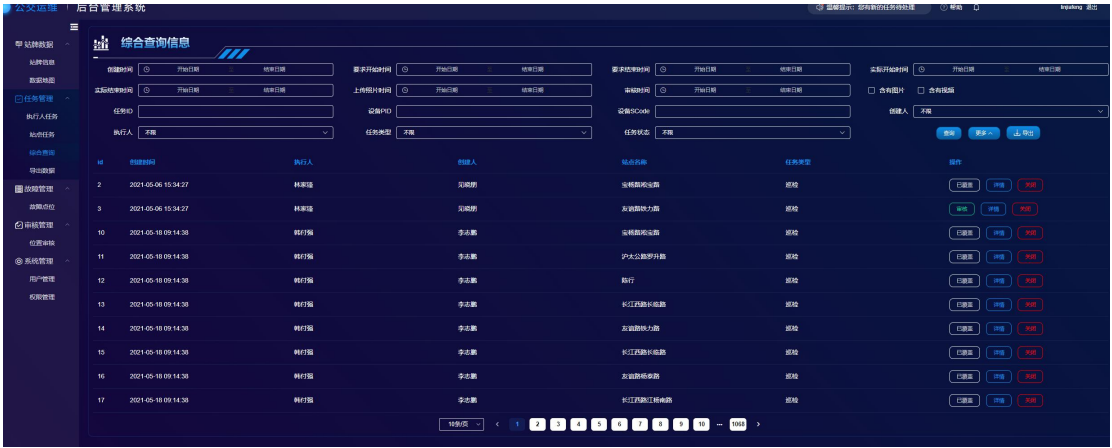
公交运维 | 后台管理系统

温馨提示：您有新的任务待处理 ⓘ帮助 linjiahong 退出

站牌数据
站牌信息
数据地图
任务管理
执行人任务
站点任务
综合查询
导出数据
故障管理
故障点位
审核管理
位置审核
系统管理
用户管理
权限管理

综合查询信息

创建时间 开始日期 结束日期 要求开始时间 开始日期 结束日期 要求结束时间 开始日期 结束日期 实际开始时间 开始日期 结束日期
实际结束时间 开始日期 结束日期 上传照片时间 开始日期 结束日期 审核时间 开始日期 结束日期 含有图片 含有视频
任务ID 设备PID 设备SCode 创建人 不限
执行人 不限 任务类型 不限 任务状态 不限
查询 更多 导出

| id | 创建时间 | 执行人 | 创建人 | 站点名称 | 任务类型 | 操作 |
|---|---|---|---|---|---|---|
| 2 | 2021-05-06 15:34:27 | 林家瑛 | 刘晓朋 | 宝桥路地宝路 | 巡检 | 已撤案 详情 关闭 |
| 3 | 2021-05-06 15:34:27 | 林家瑛 | 刘晓朋 | 友谊路铁力路 | 巡检 | 审核 详情 关闭 |
| 10 | 2021-05-18 09:14:38 | 韩灯强 | 李志鹏 | 宝桥路地宝路 | 巡检 | 已撤案 详情 关闭 |
| 11 | 2021-05-18 09:14:38 | 韩灯强 | 李志鹏 | 沪太公路罗升路 | 巡检 | 已撤案 详情 关闭 |
| 12 | 2021-05-18 09:14:38 | 韩灯强 | 李志鹏 | 陈行 | 巡检 | 已撤案 详情 关闭 |
| 13 | 2021-05-18 09:14:38 | 韩灯强 | 李志鹏 | 长江西路长临路 | 巡检 | 已撤案 详情 关闭 |
| 14 | 2021-05-18 09:14:38 | 韩灯强 | 李志鹏 | 友谊路铁力路 | 巡检 | 已撤案 详情 关闭 |
| 15 | 2021-05-18 09:14:38 | 韩灯强 | 李志鹏 | 长江西路长临路 | 巡检 | 已撤案 详情 关闭 |
| 16 | 2021-05-18 09:14:38 | 韩灯强 | 李志鹏 | 友谊路杨泰路 | 巡检 | 已撤案 详情 关闭 |
| 17 | 2021-05-18 09:14:38 | 韩灯强 | 李志鹏 | 长江西路江杨南路 | 巡检 | 已撤案 详情 关闭 |

10条/页 < 1 2 3 4 5 6 7 8 9 10 ... 1068 >